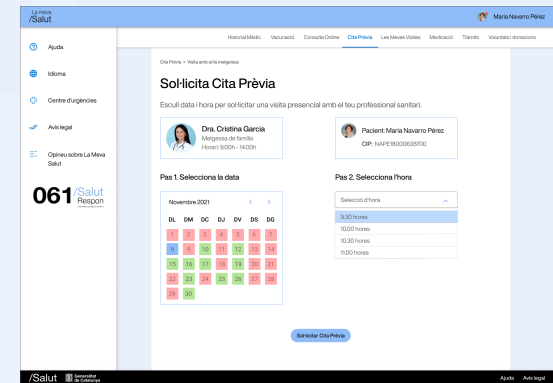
La meva
/Salut

Maria Navarro Pérez

Historial Mèdic | Vacunació | Consulta Online | Cita Prèvia | Les Meves Visites | Medicació | Tràmits | Voluntats i donacions

Ajuda

Idioma

Centre d'urgències

Avís legal

Opineu sobre La Meva Salut

061 /Salut Respon

Cita Prèvia > Visita amb el/la metge/essa

Sol·licita Cita Prèvia

Escull data i hora per sol·licitar una visita presencial amb el teu professional sanitari.

Dra. Cristina Garcia
Metgessa de família
Horari: 9.00h - 14.00h

Pacient: Maria Navarro Pérez
CIP: NAPE1800638700

Pas 1. Selecciona la data

Novembre 2021

| DL | DM | DC | DJ | DV | DS | DG |
|---|---|---|---|---|---|---|
| 1 | 2 | 3 | 4 | 5 | 6 | 7 |
| 8 | 9 | 10 | 11 | 12 | 13 | 14 |
| 15 | 16 | 17 | 18 | 19 | 20 | 21 |
| 22 | 23 | 24 | 25 | 26 | 27 | 28 |
| 29 | 30 | | | | | |

Pas 2. Selecciona l'hora

Selecció d'hora

9.30 hores
10.00 hores
10.30 hores
11.00 hores

Sol·licitar Cita Prèvia

/Salut | Generalitat de Catalunya

Ajuda | Avís legal